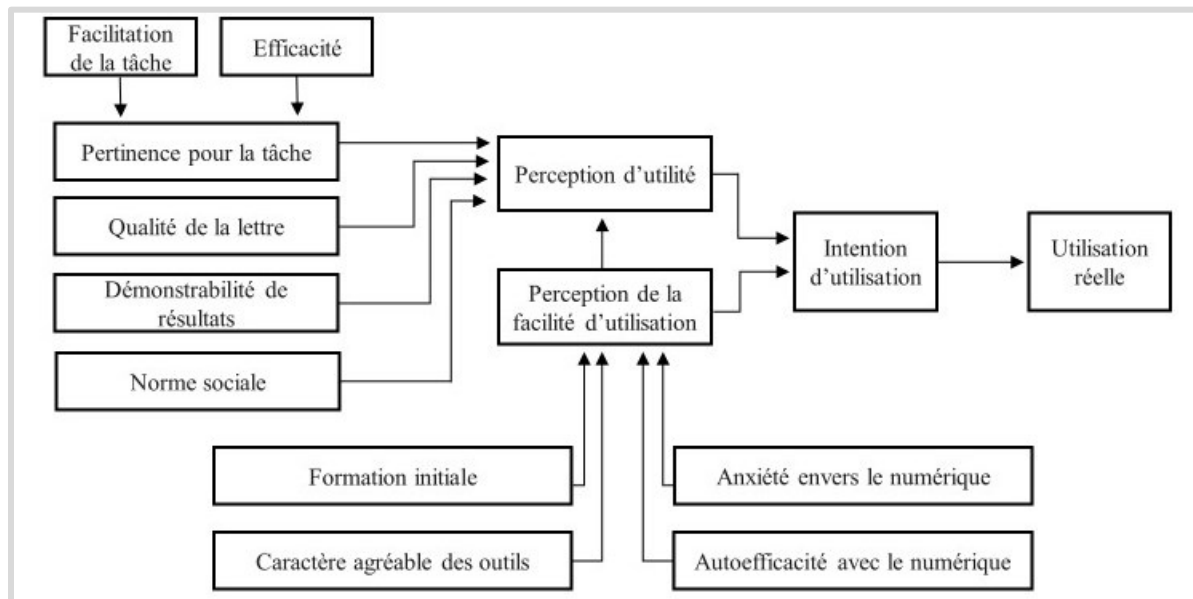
Facilitation de la tâche

Efficacité

Pertinence pour la tâche

Qualité de la lettre

Démonstrabilité de résultats

Norme sociale

Perception d'utilité

Perception de la facilité d'utilisation

Intention d'utilisation

Utilisation réelle

Formation initiale

Caractère agréable des outils

Anxiété envers le numérique

Autoefficacité avec le numérique